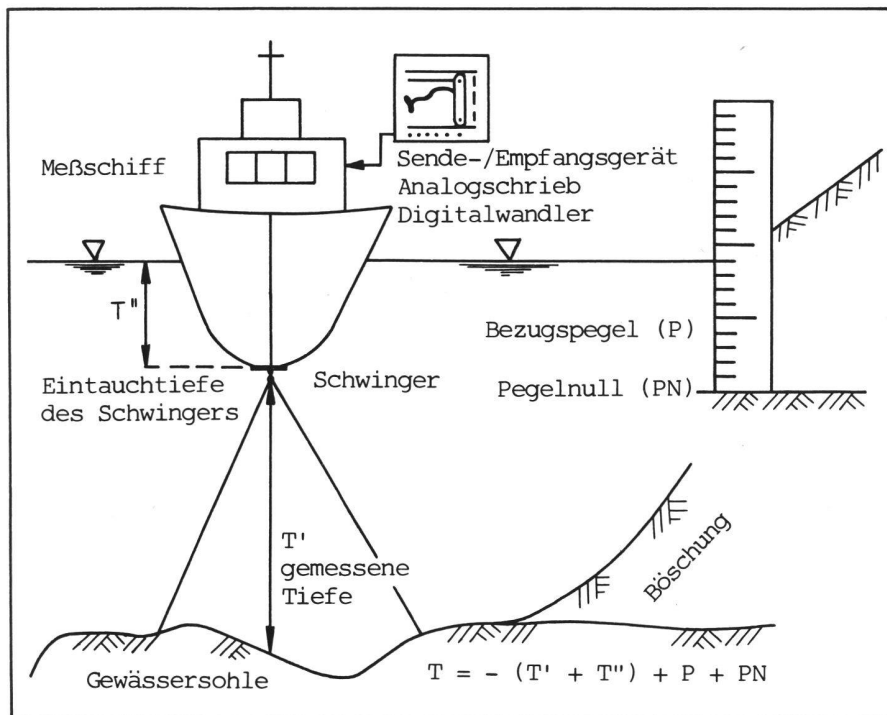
Meßschiff

Sende-/Empfangsgerät
Analogschrieb
Digitalwandler

T"

Bezugspegel (P)

Eintauchtiefe des Schwingers

Schwinger

Pegelnull (PN)

T'
gemessene
Tiefe

Böschung

Gewässersohle

$T = -(T' + T'') + P + PN$